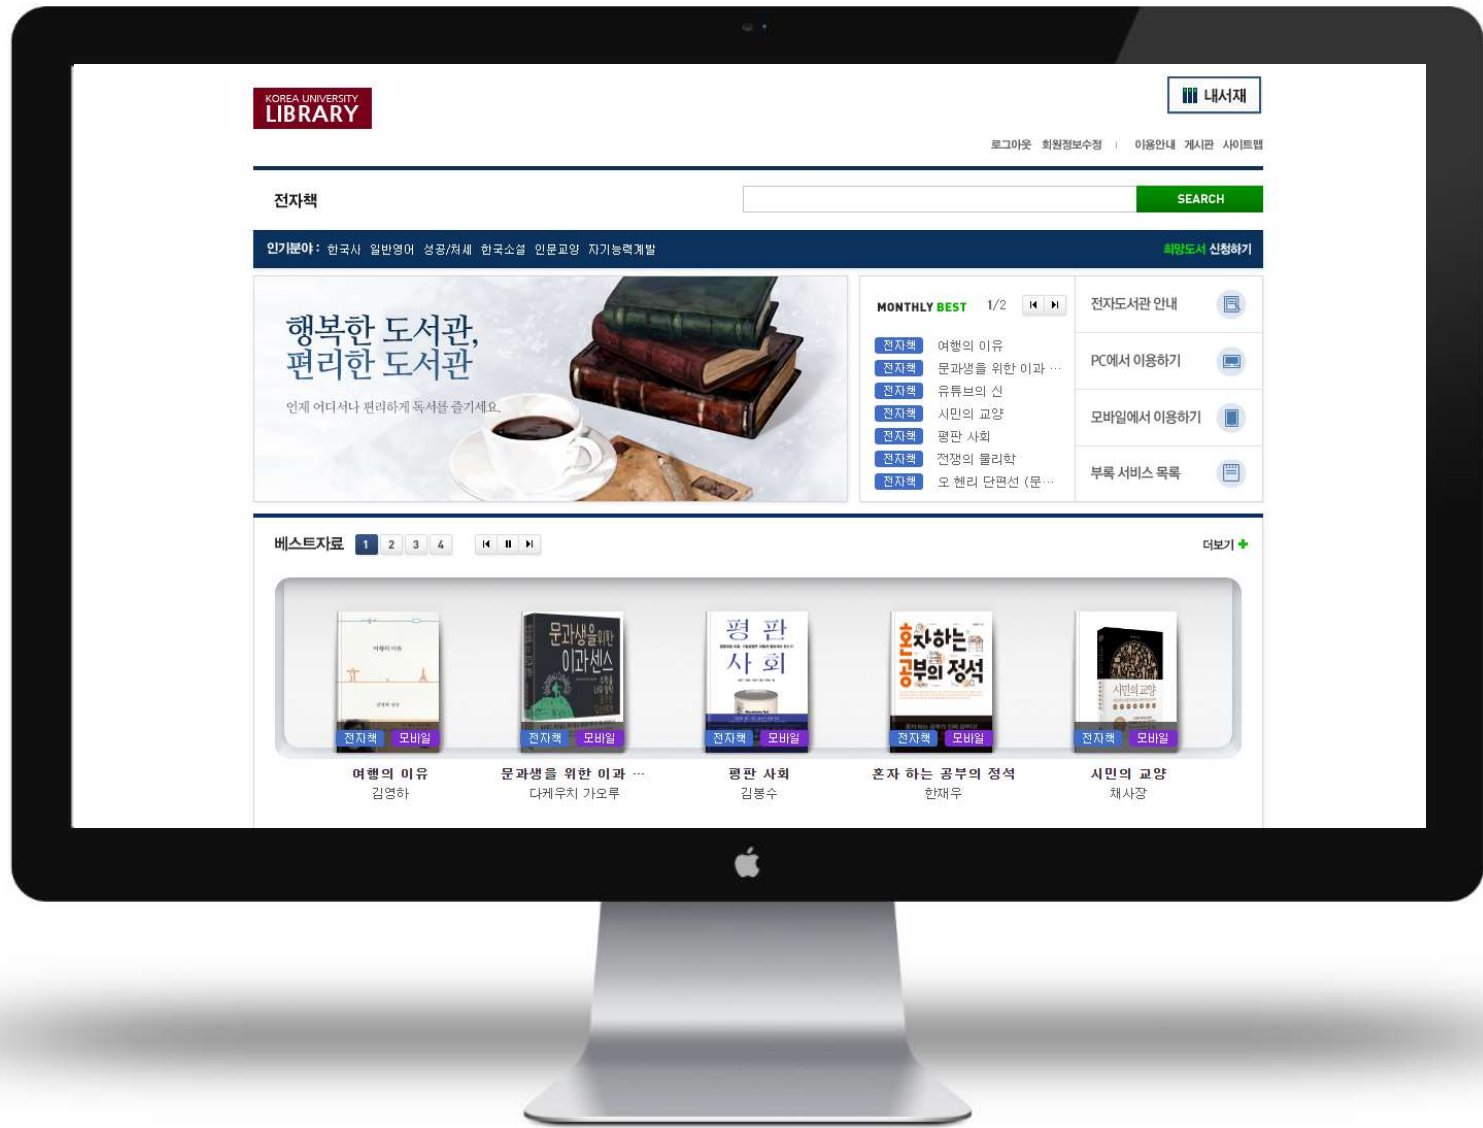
KOREA UNIVERSITY
LIBRARY

내서재

로그아웃 회원정보수정 | 이용안내 게시판 사이트맵

전자책

SEARCH

인기분야 : 한국사 일반영어 성공/처세 한국소설 인문교양 자기능력계발

희망도서 신청하기

행복한 도서관,
편리한 도서관

언제 어디서나 편리하게 독서를 즐기세요.

MONTHLY BEST 1/2

전자책 여행의 이유
전자책 문과생을 위한 이과 …
전자책 유튜브의 신
전자책 시민의 교양
전자책 평판 사회
전자책 전쟁의 물리학
전자책 오 헨리 단편선 (문…

전자도서관 안내

PC에서 이용하기

모바일에서 이용하기

부록 서비스 목록

베스트자료 1 2 3 4

더보기 +

여행의 이유
문과생을위한 이과센스
평판 사회
혼자하는 공부의 정석
시민의 교양

전자책 모바일
전자책 모바일
전자책 모바일
전자책 모바일
전자책 모바일

여행의 이유
김영하

문과생을 위한 이과 …
다케우치 가오루

평판 사회
김봉수

혼자 하는 공부의 정석
한재우

시민의 교양
채사장